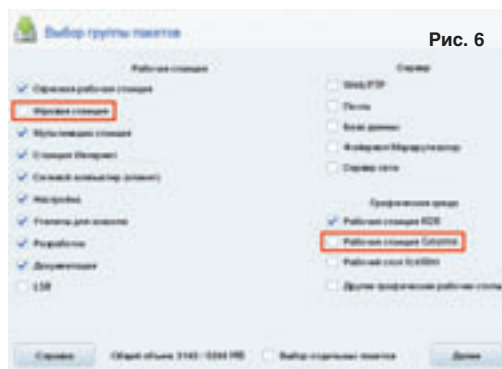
Выбор группы пакетов

Рис. 6

Рабочая станция

Офисная рабочая станция

Игровая станция

Мультимедиа станция

Станция Интернет

Сетевой компьютер (клиент)

Настройка

Утилиты для консоли

Разработка

Документация

LSB

Сервер

Web/FTP

Почта

Базы данных

Файервол/Маршрутизатор

Сервер сети

Графическая среда

Рабочая станция KDE

Рабочая станция GNOME

Рабочий стол IceWm

Другие графические рабочие столы

Справка

Общий объем: 3143 - 5204 MB

Выбор отдельных пакетов

Далее